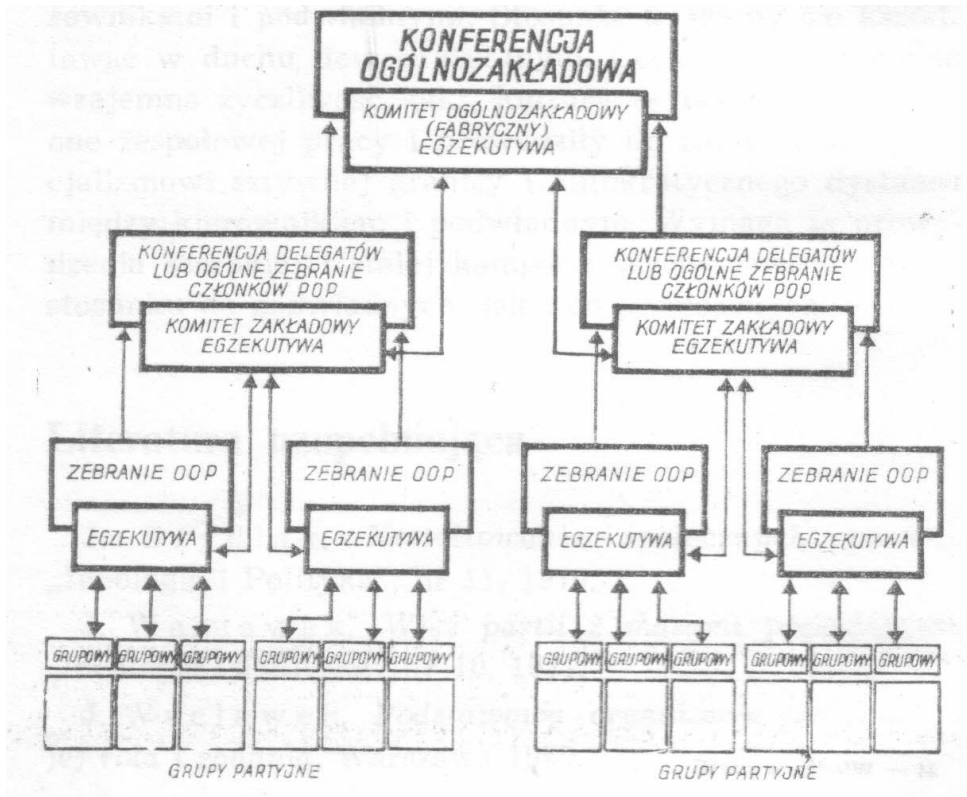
KONFERENCJA OGÓLNOZAKŁADOWA

KOMITET OGÓLNOZAKŁADOWY (FABRYCZNY) EGZEKUTYWA

KONFERENCJA DELEGATÓW LUB OGÓLNE ZEBRANIE CZŁONKÓW POP

KOMITET ZAKŁADOWY EGZEKUTYWA

KONFERENCJA DELEGATÓW LUB OGÓLNE ZEBRANIE CZŁONKÓW POP

KOMITET ZAKŁADOWY EGZEKUTYWA

ZEBRANIE OOP

EGZEKUTYWA

ZEBRANIE OOP

EGZEKUTYWA

ZEBRANIE OOP

EGZEKUTYWA

ZEBRANIE OOP

EGZEKUTYWA

GRUPOWY GRUPOWY GRUPOWY GRUPOWY GRUPOWY GRUPOWY

GRUPOWY GRUPOWY GRUPOWY GRUPOWY GRUPOWY GRUPOWY

GRUPY PARTYJNE

GRUPY PARTYJNE